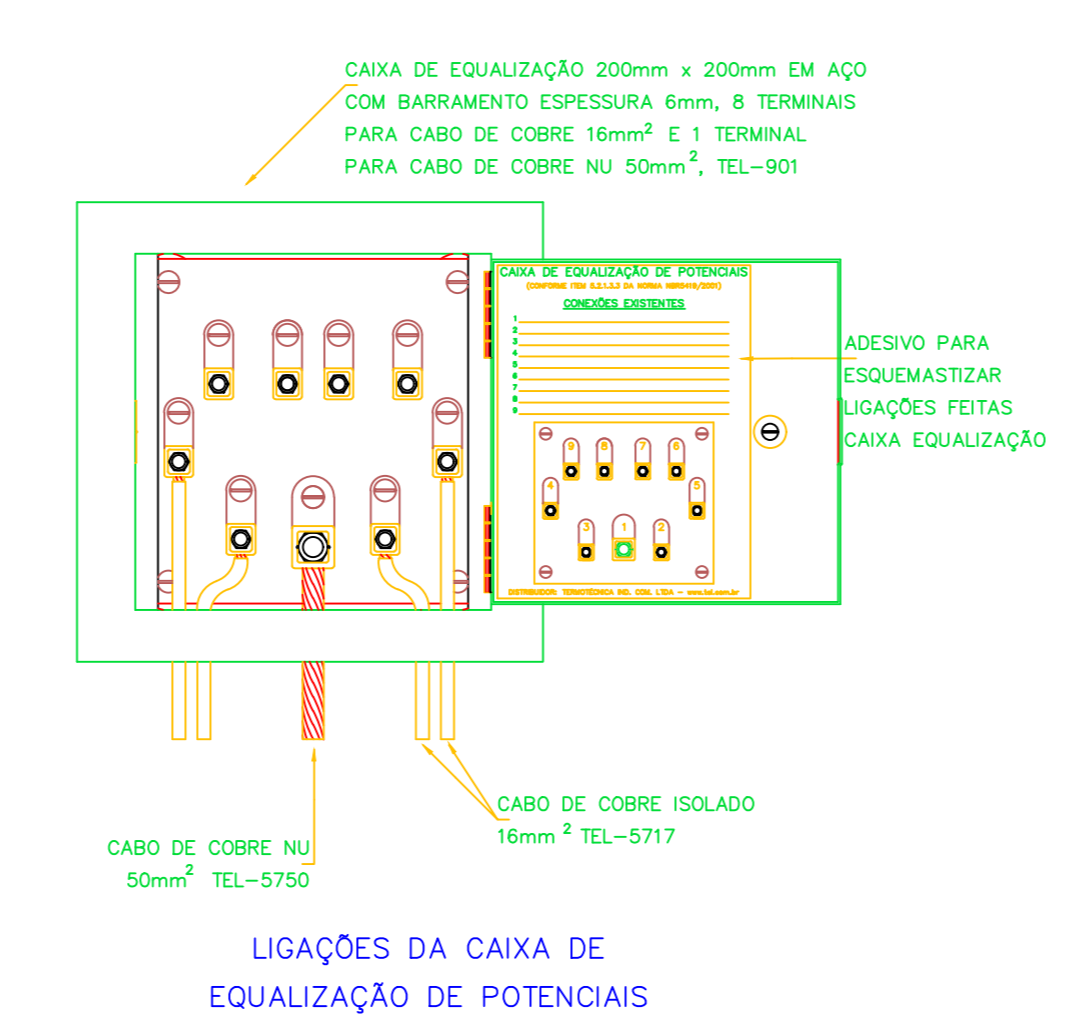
CAIXA DE EQUALIZAÇÃO 200mm x 200mm EM AÇO COM BARRAMENTO ESPESSURA 6mm, 8 TERMINAIS PARA CABO DE COBRE 16mm$^2$ E 1 TERMINAL PARA CABO DE COBRE NU 50mm$^2$, TEL–901

CAIXA DE EQUALIZAÇÃO DE POTENCIAIS
(CONFORME ITEM 6.2.1.3.3 DA NORMA NBR5410/2001)
CONEXÕES EXISTENTES
1
2
3
4
5
6
7
8
9

9 8 7 6
4 5
3 1 2

DISTRIBUIDOR: TERMOTÉCNICA IND. COM. LTDA – www.tel.com.br

ADESIVO PARA ESQUEMASTIZAR LIGAÇÕES FEITAS CAIXA EQUALIZAÇÃO

CABO DE COBRE ISOLADO 16mm $^2$ TEL–5717

CABO DE COBRE NU 50mm$^2$ TEL–5750

LIGAÇÕES DA CAIXA DE EQUALIZAÇÃO DE POTENCIAIS